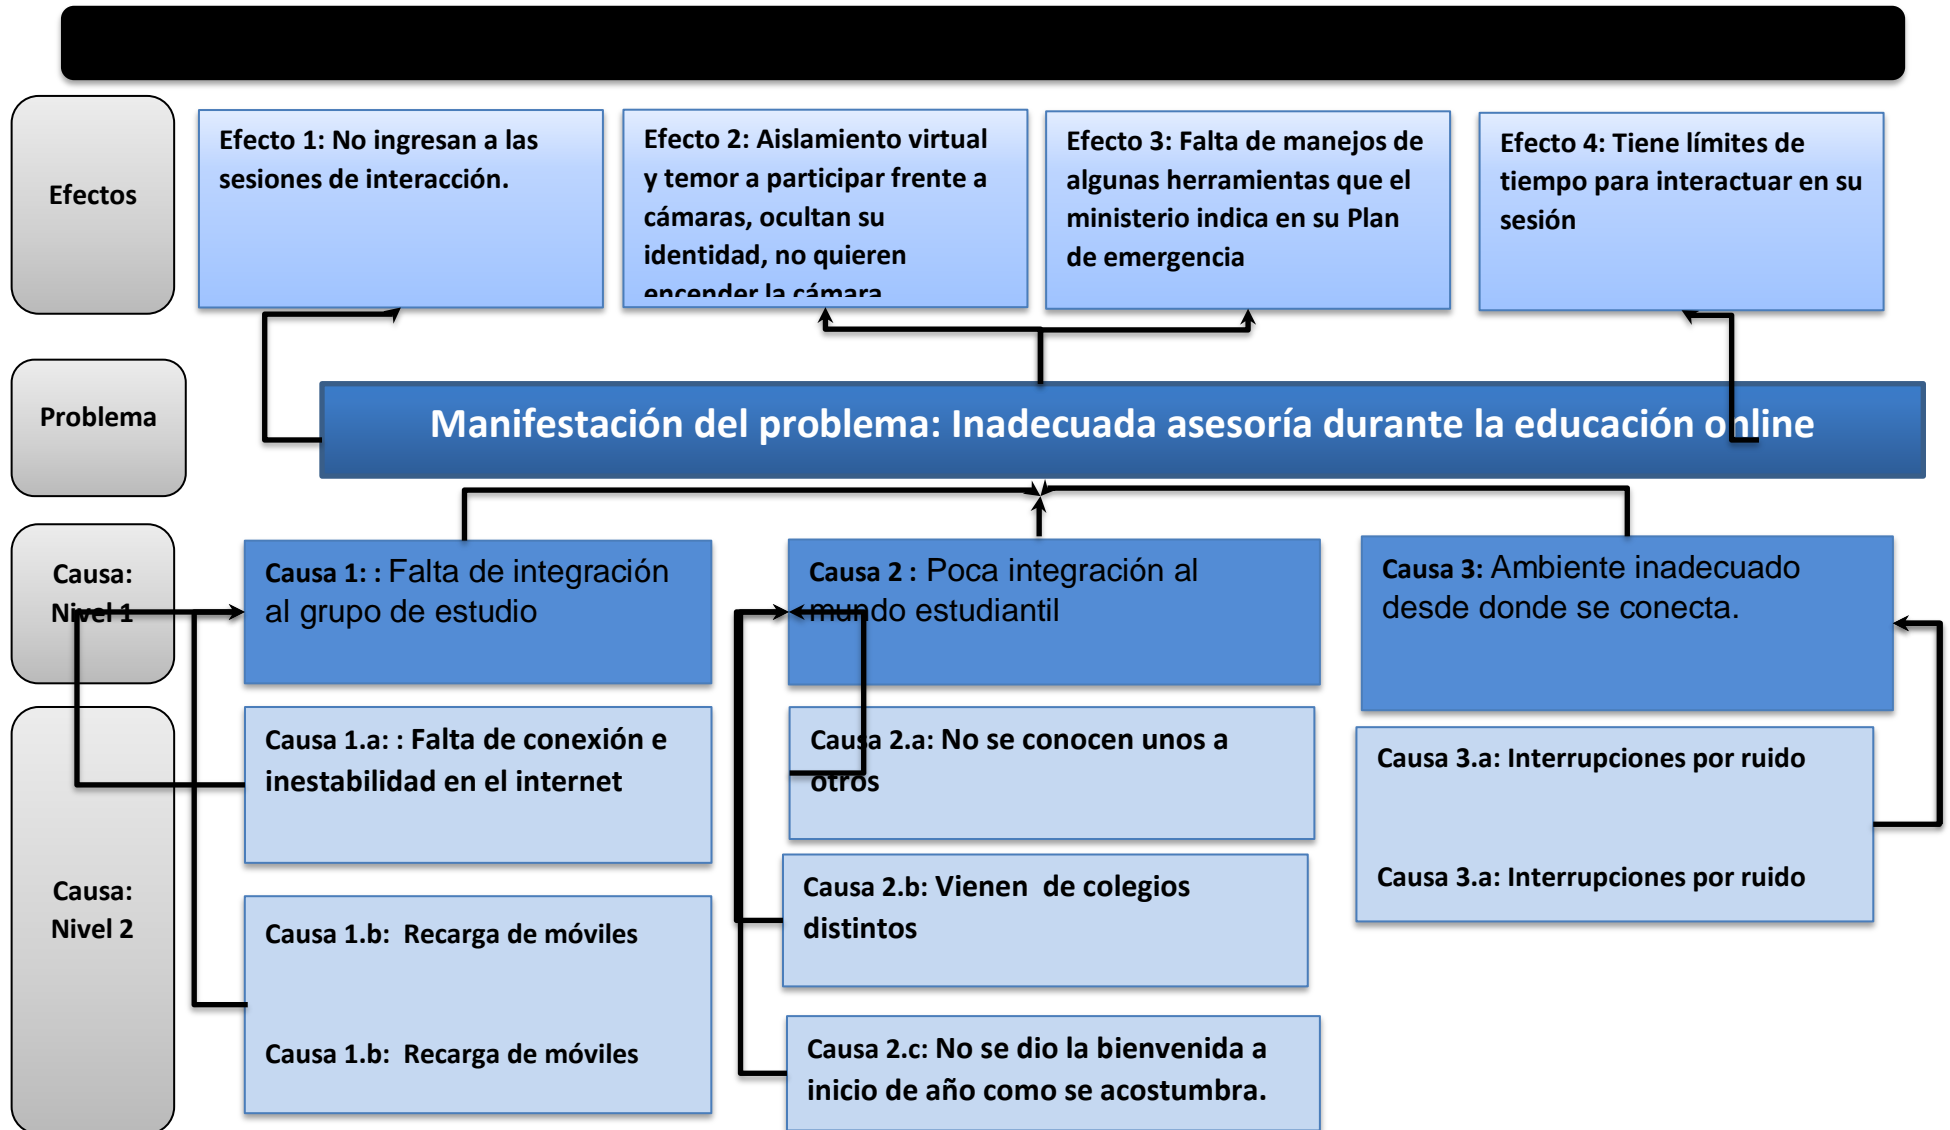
Efectos

Efecto 1: No ingresan a las sesiones de interacción.

Efecto 2: Aislamiento virtual y temor a participar frente a cámaras, ocultan su identidad, no quieren encender la cámara

Efecto 3: Falta de manejos de algunas herramientas que el ministerio indica en su Plan de emergencia

Efecto 4: Tiene límites de tiempo para interactuar en su sesión

Problema

Manifestación del problema: Inadecuada asesoría durante la educación online

Causa: Nivel 1

Causa 1: : Falta de integración al grupo de estudio

Causa 2 : Poca integración al mundo estudiantil

Causa 3: Ambiente inadecuado desde donde se conecta.

Causa: Nivel 2

Causa 1.a: : Falta de conexión e inestabilidad en el internet

Causa 1.b: Recarga de móviles

Causa 1.b: Recarga de móviles

Causa 2.a: No se conocen unos a otros

Causa 2.b: Vienen de colegios distintos

Causa 2.c: No se dio la bienvenida a inicio de año como se acostumbra.

Causa 3.a: Interrupciones por ruido

Causa 3.a: Interrupciones por ruido